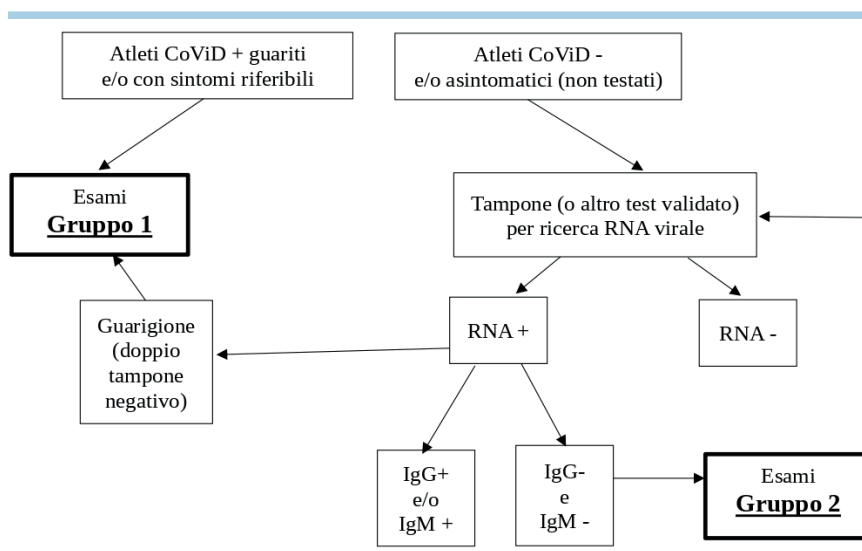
Atleti CoViD + guariti e/o con sintomi riferibili

Atleti CoViD - e/o asintomatici (non testati)

Esami
Gruppo 1

Tampone (o altro test validato) per ricerca RNA virale

Guarigione (doppio tampone negativo)

RNA +

RNA -

IgG+ e/o IgM +

IgG- e IgM -

Esami
Gruppo 2